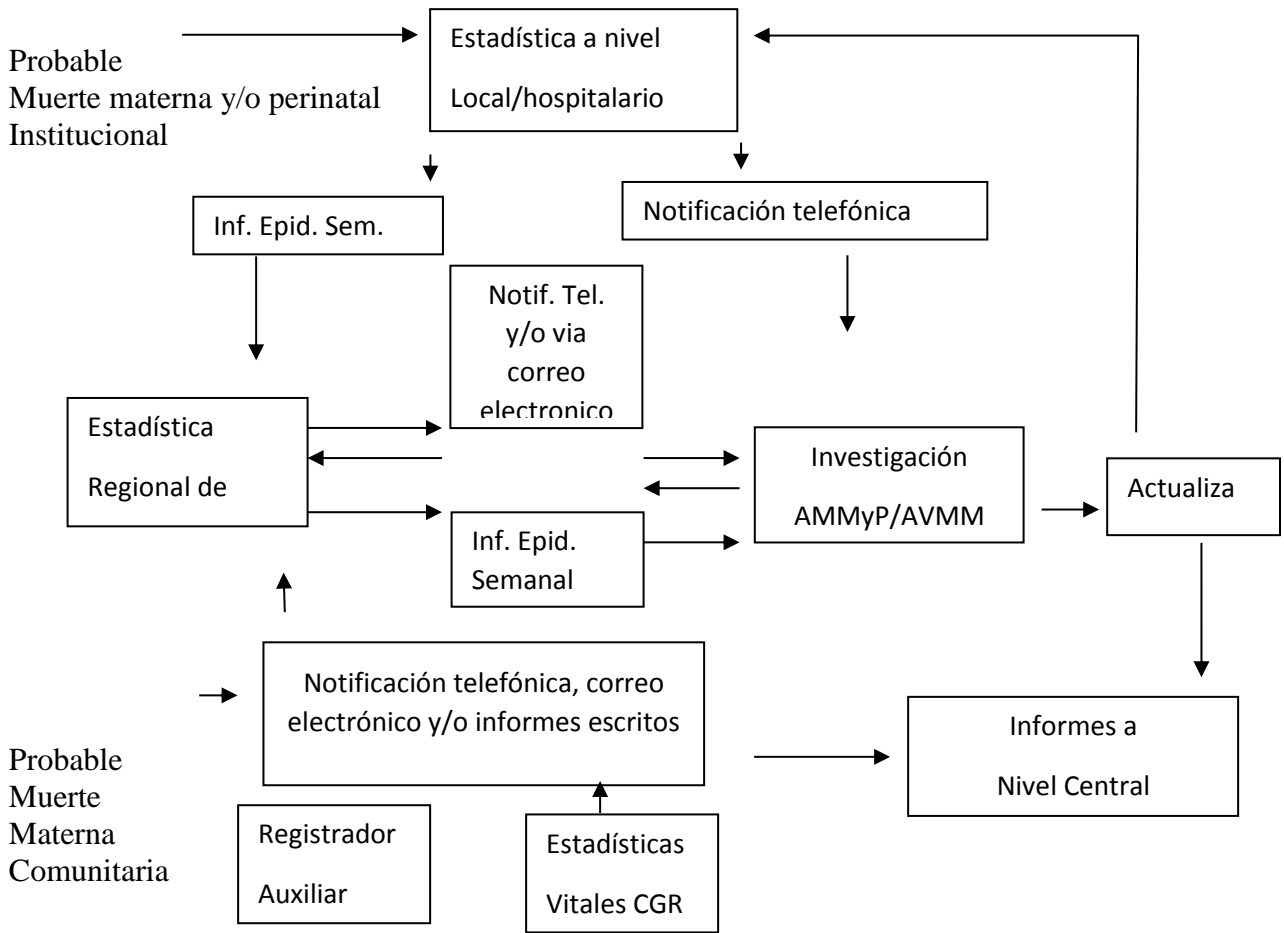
Probable
Muerte materna y/o perinatal
Institucional

Estadística a nivel
Local/hospitalario

Inf. Epid. Sem.

Notificación telefónica

Notif. Tel.
y/o via
correo
electronico

Estadística
Regional de

Investigación
AMMyP/AVMM

Actualiza

Inf. Epid.
Semanal

Notificación telefónica, correo electrónico y/o informes escritos

Informes a
Nivel Central

Probable
Muerte
Materna
Comunitaria

Registrador
Auxiliar

Estadísticas
Vitales CGR